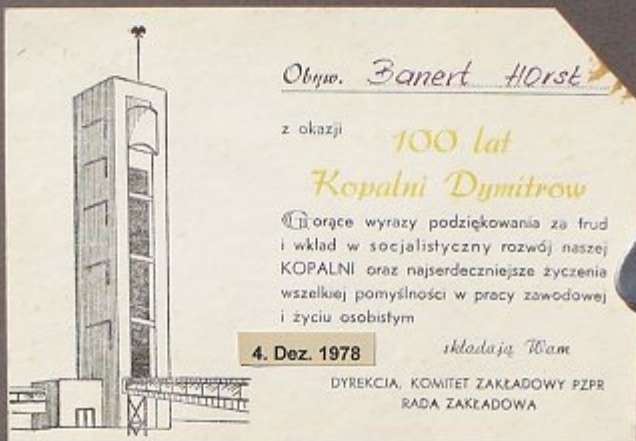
Obyw. Banert H0rst

z okazji 100 lat Kopalni Dymitrow

Gorące wyrazy podziękowania za trud i wkład w socjalistyczny rozwój naszej KOPALNI oraz najserdeczniejsze życzenia wszelkiej pomyślności w pracy zawodowej i życiu osobistym

4. Dez. 1978

składają Wam

DYREKCJA, KOMITET ZAKŁADOWY PZPR
RADA ZAKŁADOWA